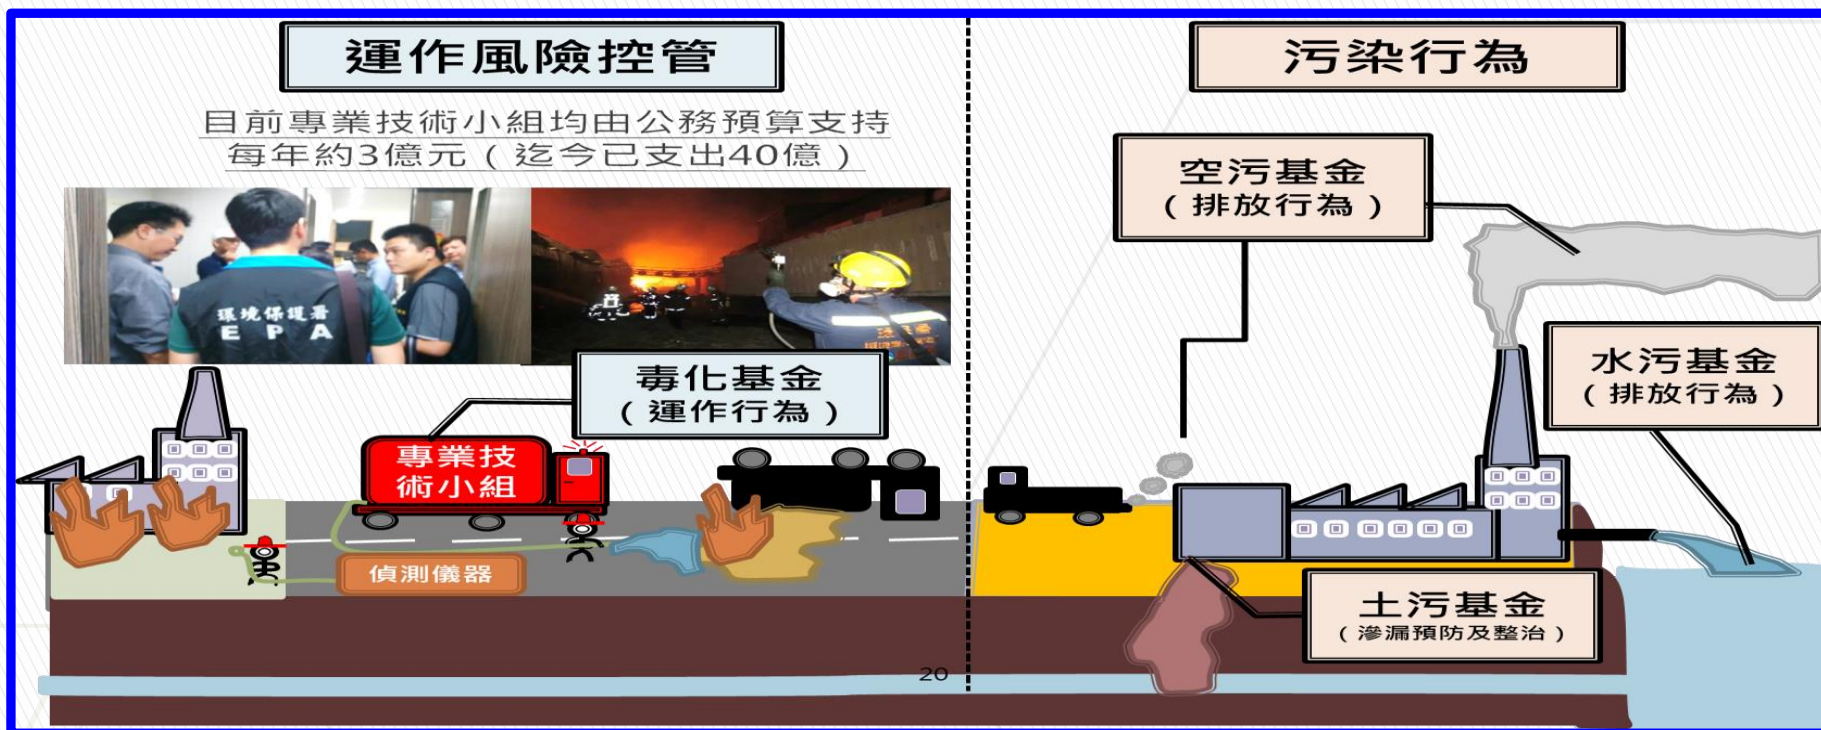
運作風險控管

目前專業技術小組均由公務預算支持
每年約3億元（迄今已支出40億）

環境保護署
EPA

毒化基金
（運作行為）

專業技術小組

偵測儀器

20

污染行為

空污基金
（排放行為）

水污基金
（排放行為）

土污基金
（滲漏預防及整治）